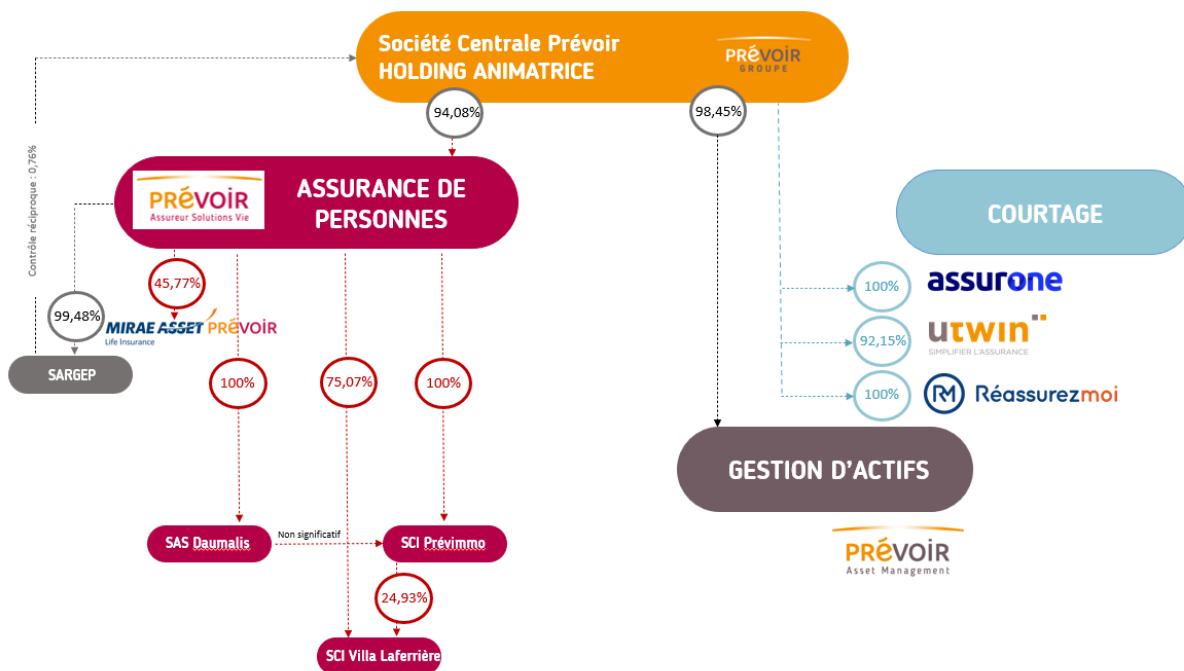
Société Centrale Prévoir
HOLDING ANIMATRICE

PRÉVOIR
GROUPE

94,08%

98,45%

Contrôle réciproque : 0,76%

PRÉVOIR
Assureur Solutions Vie

ASSURANCE DE PERSONNES

COURTAGE

45,77%

99,48%

MIRAE ASSET
Life Insurance
PRÉVOIR

SARGEP

100%

75,07%

100%

100%

assurone

92,15%

utwin
SIMPLIFIER L'ASSURANCE

100%

Réassurezmoi

GESTION D'ACTIFS

SAS Daumalis

Non significatif

SCI Prévimmo

24,93%

PRÉVOIR
Asset Management

SCI Villa Laferrière